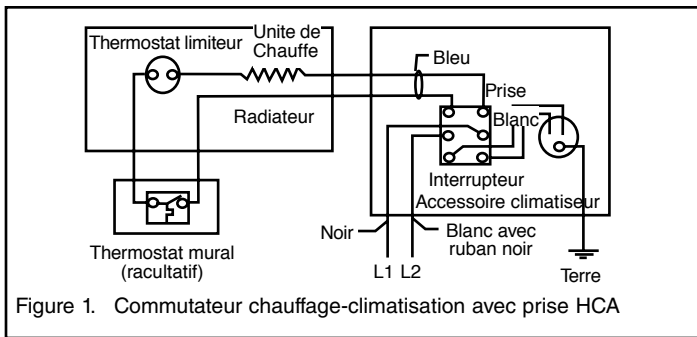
Thermostat limiteur

Unite de Chauffe

Bleu

Prise

Radiateur

Blanc

Interrupteur

Accessoire climatiseur

Thermostat mural (racultatif)

Noir

Blanc avec ruban noir

L1 L2

Terre

Figure 1. Commutateur chauffage-climatisation avec prise HCA